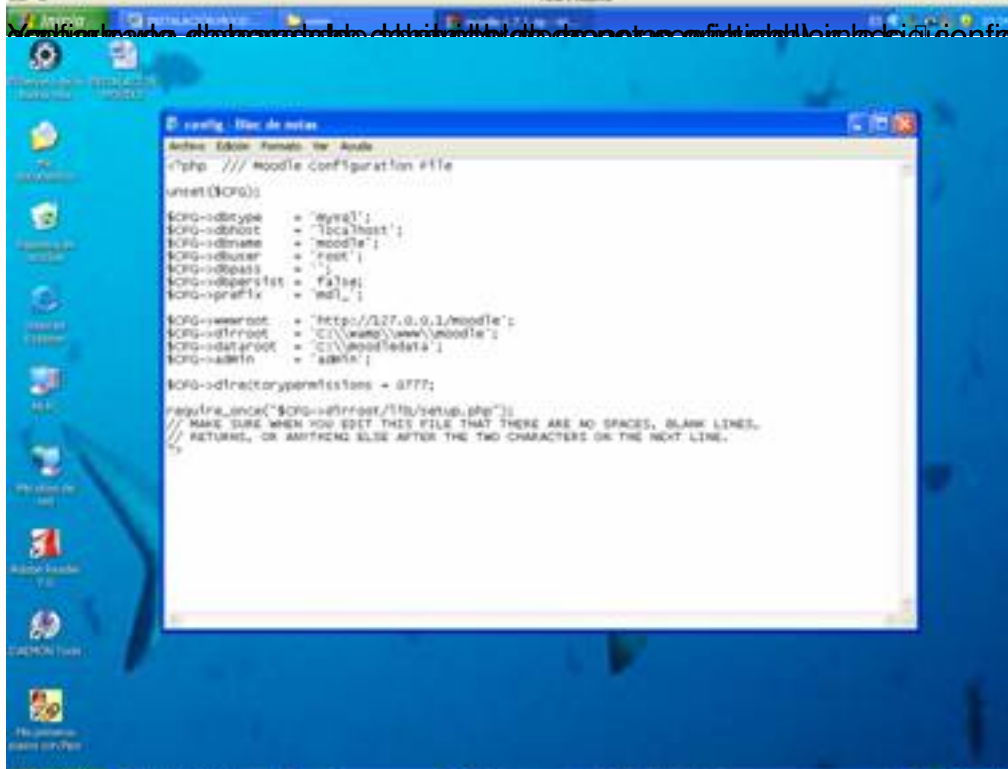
config - Bloc de notas

Archivo Edición Formato Ver Ayuda

<?php /// Moodle Configuration File

unset($CFG);

$CFG->dbtype = 'mysql';
$CFG->dbhost = 'localhost';
$CFG->dbname = 'moodle';
$CFG->dbuser = 'root';
$CFG->dbpass = '';
$CFG->dbpersist = false;
$CFG->prefix = 'mdl_';

$CFG->wwwroot = 'http://127.0.0.1/moodle';
$CFG->dirroot = 'C:\\wamp\\www\\moodle';
$CFG->dataroot = 'C:\\moodledata';
$CFG->admin = 'admin';

$CFG->directorypermissions = 0777;

require_once("$CFG->dirroot/lib/setup.php");
// MAKE SURE WHEN YOU EDIT THIS FILE THAT THERE ARE NO SPACES, BLANK LINES,
// RETURNS, OR ANYTHING ELSE AFTER THE TWO CHARACTERS ON THE NEXT LINE.
?>

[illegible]

Mis documentos

Papelera de reciclaje

Internet Explorer

Mi PC

Mis sitios de red

Adobe Reader 7.0

DAEMON Tools